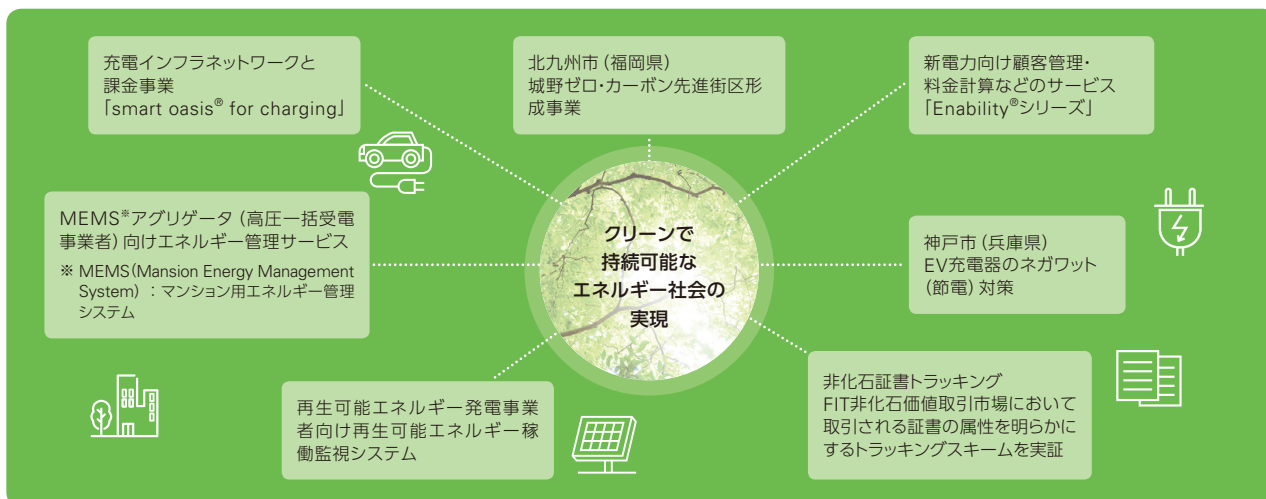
充電インフラネットワークと課金事業
「smart oasis® for charging」

北九州市（福岡県）
城野ゼロ・カーボン先進街区形成事業

新電力向け顧客管理・料金計算などのサービス
「Enability®シリーズ」

MEMS※アグリゲータ（高圧一括受電事業者）向けエネルギー管理サービス
※ MEMS（Mansion Energy Management System）：マンション用エネルギー管理システム

クリーンで
持続可能な
エネルギー社会の
実現

神戸市（兵庫県）
EV充電器のネガワット（節電）対策

再生可能エネルギー発電事業者向け再生可能エネルギー稼働監視システム

非化石証書トラッキング
FIT非化石価値取引市場において取引される証書の属性を明らかにするトラッキングスキームを実証